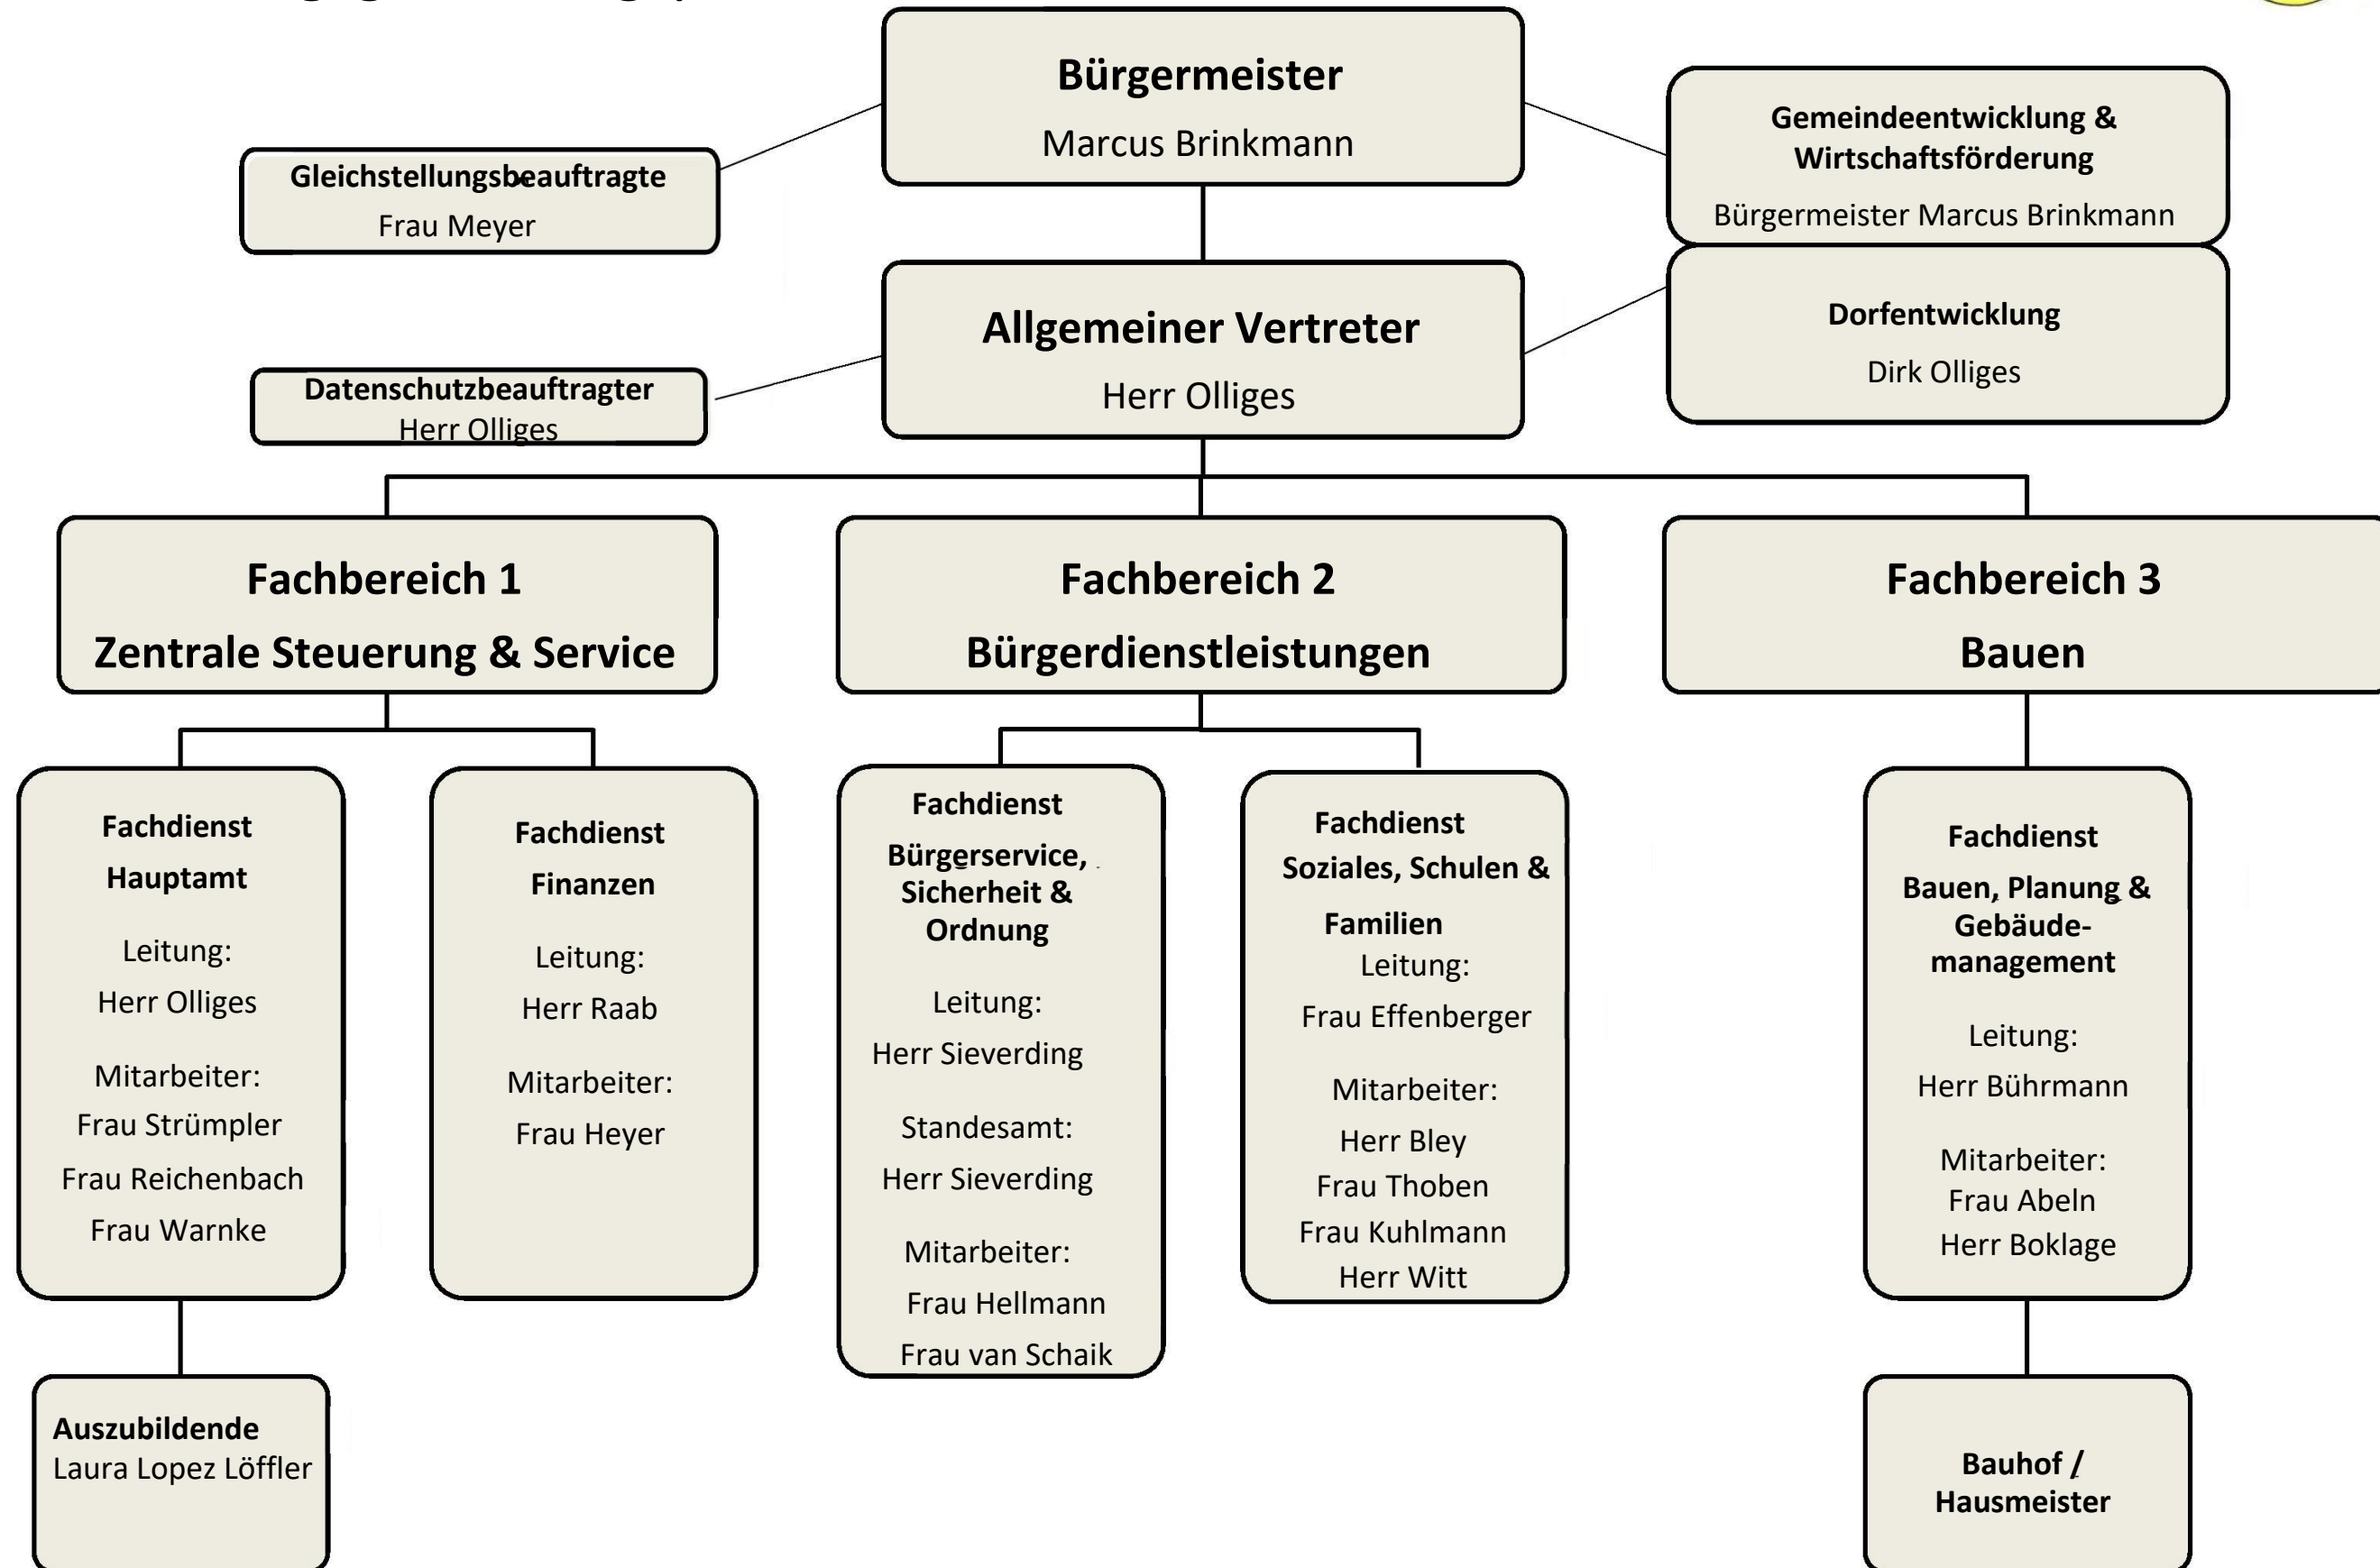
Bürgermeister
Marcus Brinkmann

Gleichstellungsbeauftragte
Frau Meyer

Gemeindeentwicklung & Wirtschaftsförderung
Bürgermeister Marcus Brinkmann

Allgemeiner Vertreter
Herr Olliges

Datenschutzbeauftragter
Herr Olliges

Dorfentwicklung
Dirk Olliges

Fachbereich 1
Zentrale Steuerung & Service

Fachbereich 2
Bürgerdienstleistungen

Fachbereich 3
Bauen

Fachdienst
Hauptamt
Leitung:
Herr Olliges
Mitarbeiter:
Frau Strümpler
Frau Reichenbach
Frau Warnke

Fachdienst
Finanzen
Leitung:
Herr Raab
Mitarbeiter:
Frau Heyer

Fachdienst
Bürgerservice, Sicherheit & Ordnung
Leitung:
Herr Sieverding
Standesamt:
Herr Sieverding
Mitarbeiter:
Frau Hellmann
Frau van Schaik

Fachdienst
Soziales, Schulen & Familien
Leitung:
Frau Effenberger
Mitarbeiter:
Herr Bley
Frau Thoben
Frau Kuhlmann
Herr Witt

Fachdienst
Bauen, Planung & Gebäudemanagement
Leitung:
Herr Bührmann
Mitarbeiter:
Frau Abeln
Herr Boklage

Auszubildende
Laura Lopez Löffler

Bauhof / Hausmeister